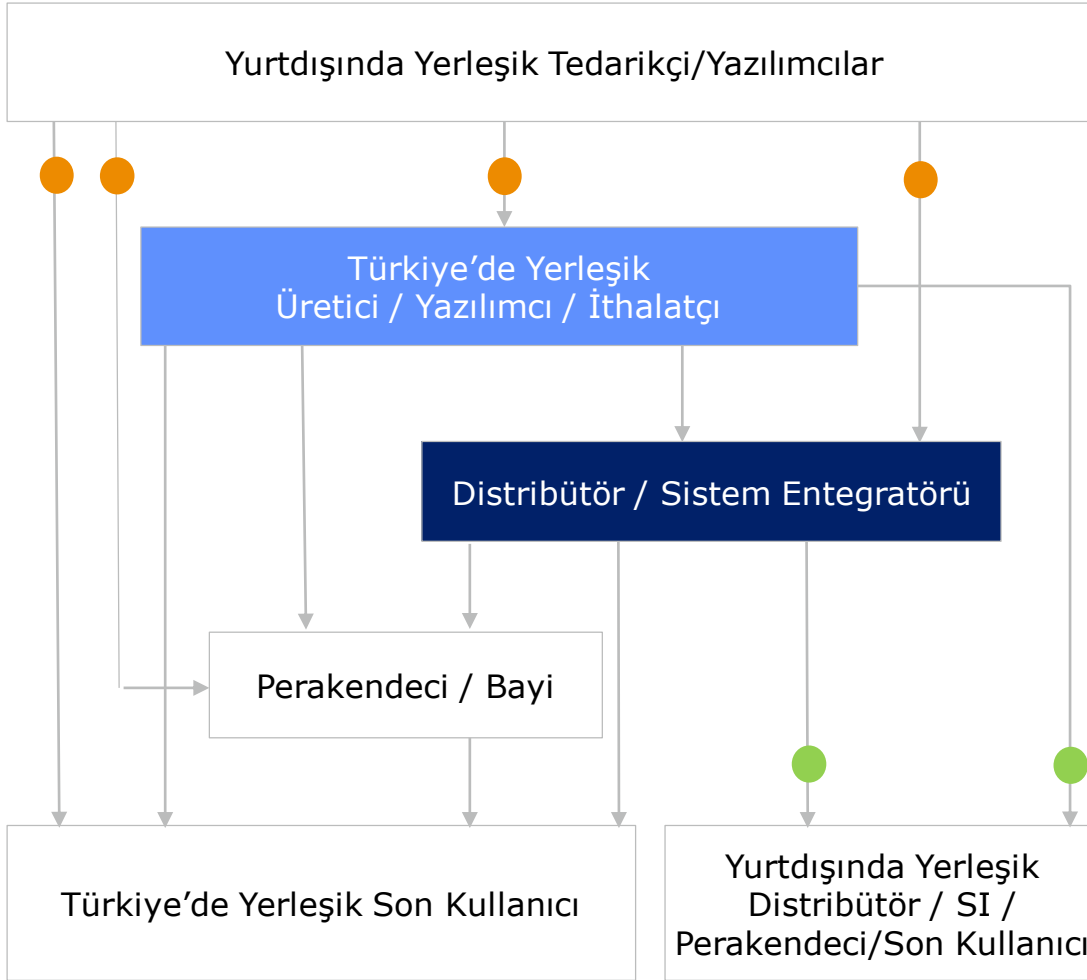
Yurtdışında Yerleşik Tedarikçi/Yazılımcılar

Türkiye'de Yerleşik Üretici / Yazılımcı / İthalatçı

Distribütör / Sistem Entegratörü

Perakendeci / Bayi

Türkiye'de Yerleşik Son Kullanıcı

Yurtdışında Yerleşik Distribütör / SI / Perakendeci/Son Kullanıcı